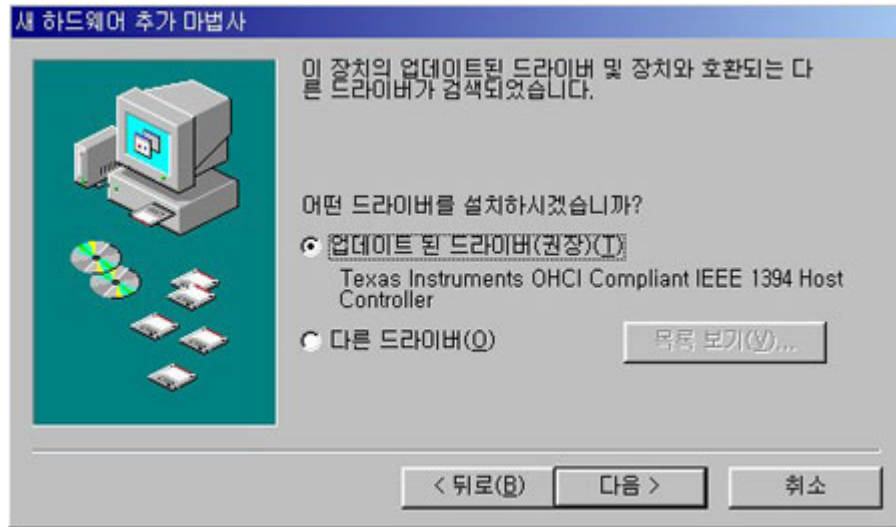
새 하드웨어 추가 마법사

이 장치의 업데이트된 드라이버 및 장치와 호환되는 다른 드라이버가 검색되었습니다.

어떤 드라이버를 설치하시겠습니까?

업데이트 된 드라이버(권장)(T)

Texas Instruments OHCI Compliant IEEE 1394 Host Controller

다른 드라이버(O)

목록 보기(V)...

< 뒤로(B)

다음 >

취소